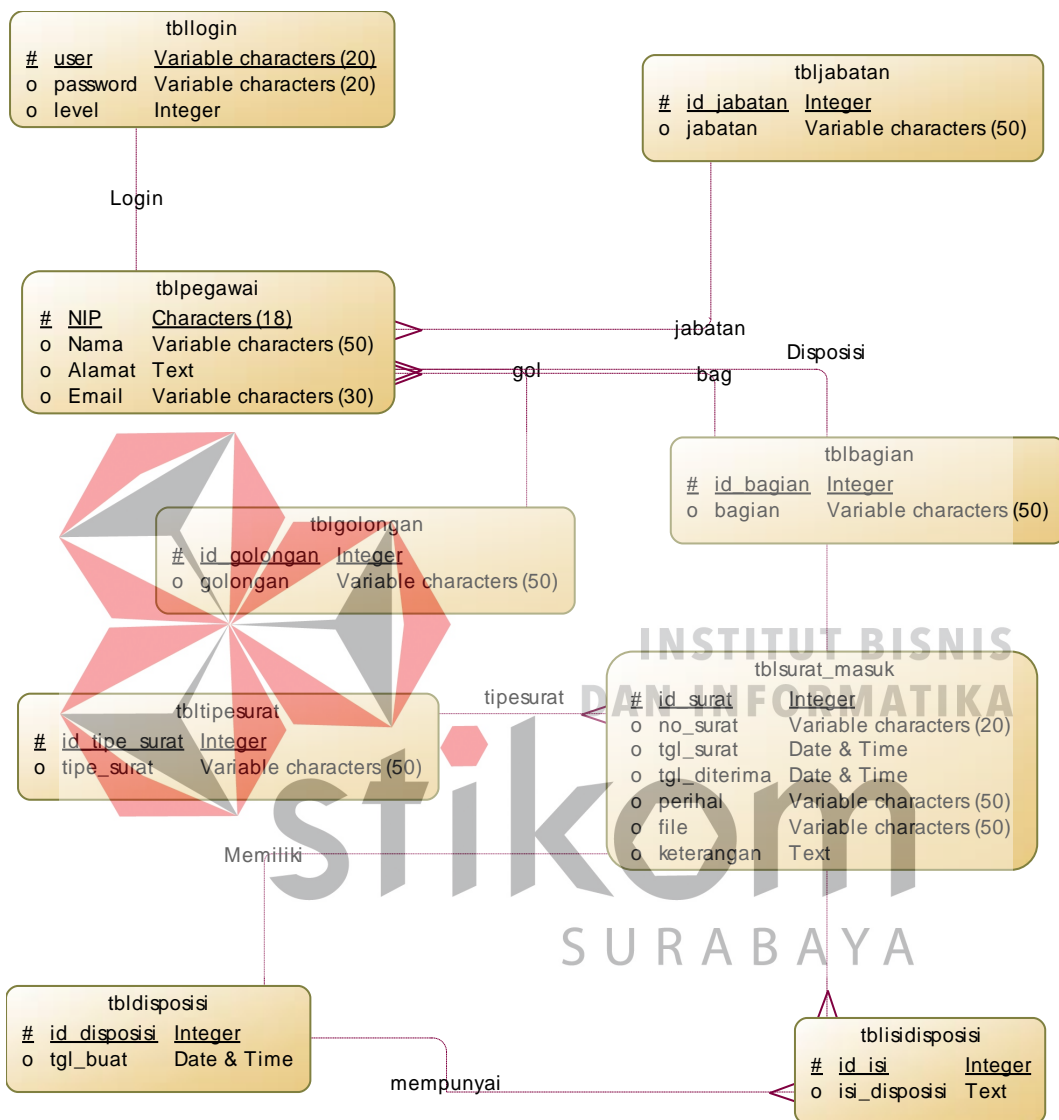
tbllogin

| # | user | Variable characters (20) |
|---|---|---|
| o | password | Variable characters (20) |
| o | level | Integer |

tbljabatan

| # | id_jabatan | Integer |
|---|---|---|
| o | jabatan | Variable characters (50) |

Login

tblpegawai

| # | NIP | Characters (18) |
|---|---|---|
| o | Nama | Variable characters (50) |
| o | Alamat | Text |
| o | Email | Variable characters (30) |

jabatan

Disposisi

gol

bag

tblbagian

| # | id_bagian | Integer |
|---|---|---|
| o | bagian | Variable characters (50) |

tblgolongan

| # | id_golongan | Integer |
|---|---|---|
| o | golongan | Variable characters (50) |

INSTITUT BISNIS DAN INFORMATIKA

tblsurat_masuk

| # | id_surat | Integer |
|---|---|---|
| o | no_surat | Variable characters (20) |
| o | tgl_surat | Date & Time |
| o | tgl_diterima | Date & Time |
| o | perihal | Variable characters (50) |
| o | file | Variable characters (50) |
| o | keterangan | Text |

tipesurat

tbltipesurat

| # | id_tipe_surat | Integer |
|---|---|---|
| o | tipe_surat | Variable characters (50) |

Memiliki

stikom

SURABAYA

tbldisposisi

| # | id_disposisi | Integer |
|---|---|---|
| o | tgl_buat | Date & Time |

tblisidisposisi

| # | id_isi | Integer |
|---|---|---|
| o | isi_disposisi | Text |

mempunyai